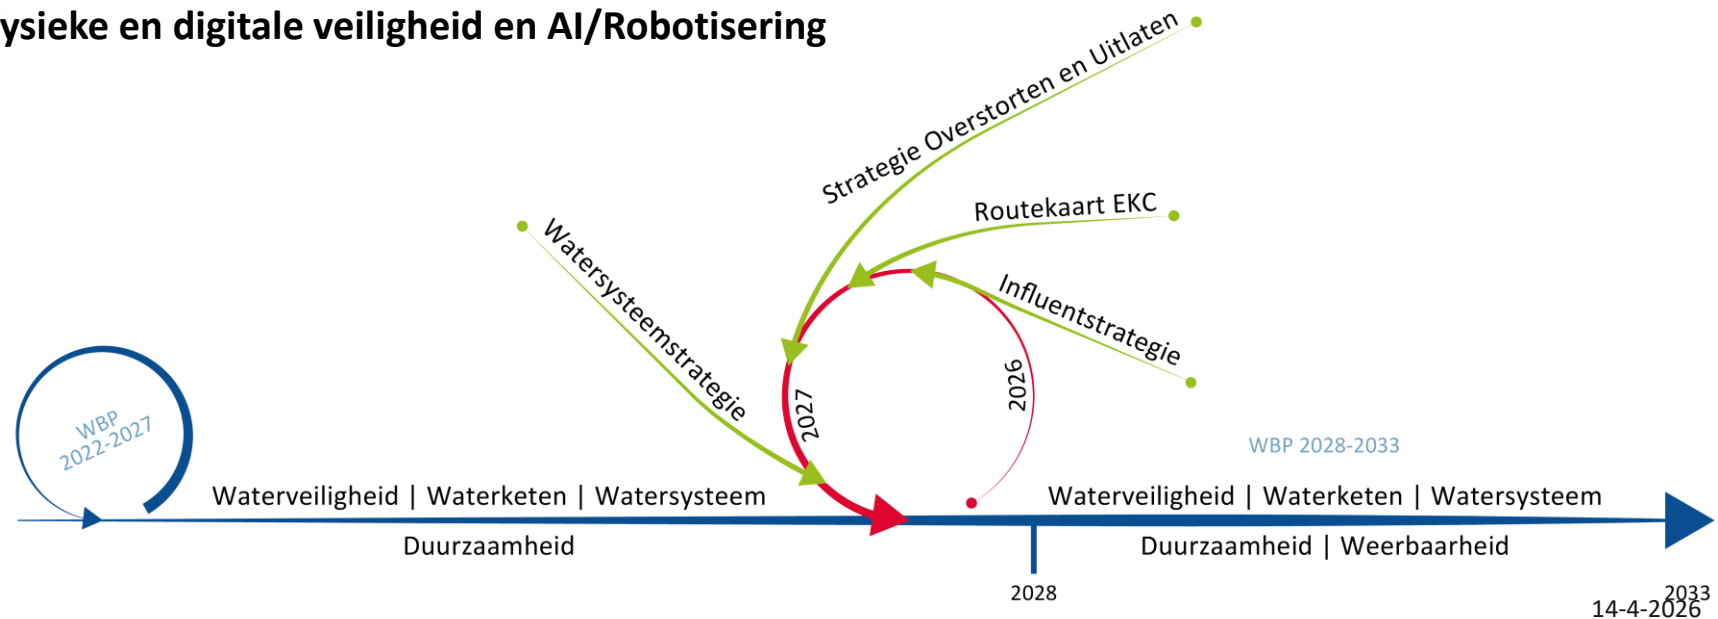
ysieke en digitale veiligheid en AI/Robotisering

Strategie Overstorten en Uitlaten

Routekaart EKC

Watersysteemstrategie

Influentstrategie

2027

2026

WBP 2022-2027

WBP 2028-2033

Waterveiligheid | Waterketen | Watersysteem

Duurzaamheid

Waterveiligheid | Waterketen | Watersysteem

Duurzaamheid | Weerbaarheid

2028

2033

14-4-2026